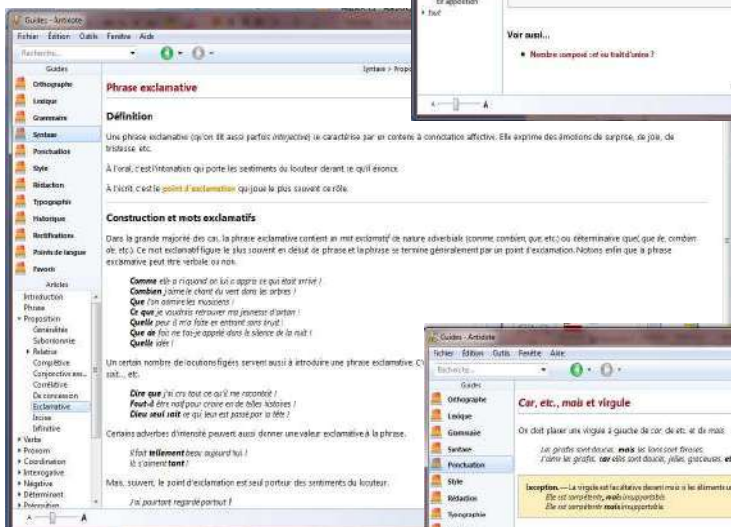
Guides - Antidote
Fichier Édition Outils Fenêtre Aide
Recherche...

en apposition
▸ Tout

Voir aussi...
• Nombre composé : et ou trait d'union ?

Guides
Orthographe
Lexique
Grammaire
Syntaxe
Ponctuation
Style
Rédaction
Typographie
Historique
Rectifications
Points de langue
Favoris

Articles
Introduction
Phrase
▾ Proposition
Généralités
Subordonnée
▸ Relative
Complétive
Conjonctive ass...
Corrélative
De comparaison
Exclamative
Incise
Infinitive
▸ Verbe
▸ Pronom
▸ Coordination
▸ Interrogative
▸ Négative
▸ Déterminant
▸ Préposition

Syntaxe > Propo

Phrase exclamative

Définition

Une phrase exclamative (qu'on dit aussi parfois interjective) se caractérise par un contenu à connotation affective. Elle exprime des émotions de surprise, de joie, de tristesse, etc.

À l'oral, c'est l'intonation qui porte les sentiments du locuteur devant ce qu'il énonce.

À l'écrit, c'est le point d'exclamation qui joue le plus souvent ce rôle.

Construction et mots exclamatifs

Dans la grande majorité des cas, la phrase exclamative contient un mot exclamatif de nature adverbiale (comme combien, que, etc.) ou déterminative (quel, que de, combien de, etc.). Ce mot exclamatif figure le plus souvent en début de phrase et la phrase se termine généralement par un point d'exclamation. Notons enfin que la phrase exclamative peut être verbale ou non.

Comme elle a rougi quand on lui a appris ce qui était arrivé !
Combien j'aime le chant du vent dans les arbres !
Que l'on admire les musiciens !
Ce que je voudrais retrouver ma jeunesse d'antan !
Quelle peur il m'a faite en entrant sans bruit !
Que de fois ne t'ai-je appelé dans le silence de la nuit !
Quelle idée !

Un certain nombre de locutions figées servent aussi à introduire une phrase exclamative. C' sait..., etc.

Dire que j'ai cru tout ce qu'il me racontait !
Faut-il être naïf pour croire en de telles histoires !
Dieu seul sait ce qui leur est passé par la tête !

Certains adverbes d'intensité peuvent aussi donner une valeur exclamative à la phrase.

Il fait tellement beau aujourd'hui !
Ils s'aiment tant !

Mais, souvent, le point d'exclamation est seul porteur des sentiments du locuteur.

J'ai pourtant regardé partout !

Guides - Antidote
Fichier Édition Outils Fenêtre Aide
Recherche...
Guides
Orthographe
Lexique
Grammaire
Syntaxe
Ponctuation
Style
Rédaction
Typographie

Car, etc., mais et virgule

On doit placer une virgule à gauche de car, de etc. et de mais.

Les girafes sont douces, mais les lions sont féroces.
J'aime les girafes, car elles sont douces, jolies, gracieuses, et

Exception. — La virgule est facultative devant mais si les éléments u
Elle est compétente, mais insupportable.
Elle est compétente mais insupportable.